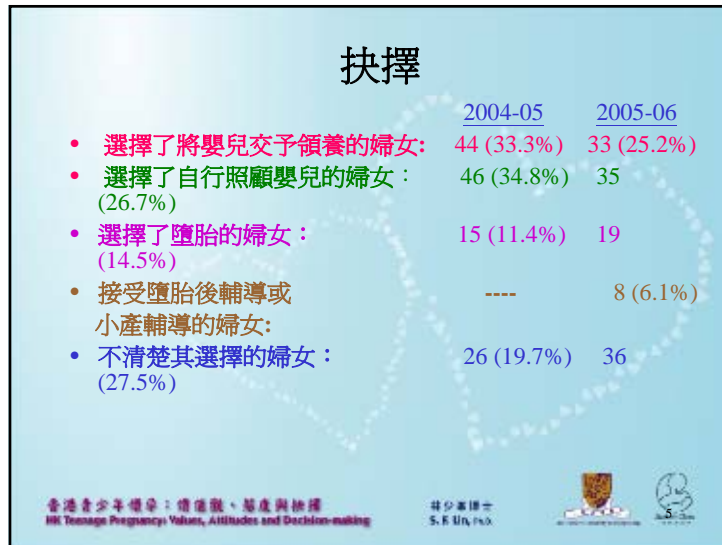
抉擇

2004-05　2005-06

• 選擇了將嬰兒交予領養的婦女: 44 (33.3%) 33 (25.2%)
• 選擇了自行照顧嬰兒的婦女： 46 (34.8%) 35 (26.7%)
• 選擇了墮胎的婦女： 15 (11.4%) 19 (14.5%)
• 接受墮胎後輔導或小產輔導的婦女: ---- 8 (6.1%)
• 不清楚其選擇的婦女： 26 (19.7%) 36 (27.5%)

香港青少年懷孕：價值觀、態度與抉擇
HK Teenage Pregnancy: Values, Attitudes and Decision-making

林少寧博士
S. F. Lin, Ph.D.

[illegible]

5